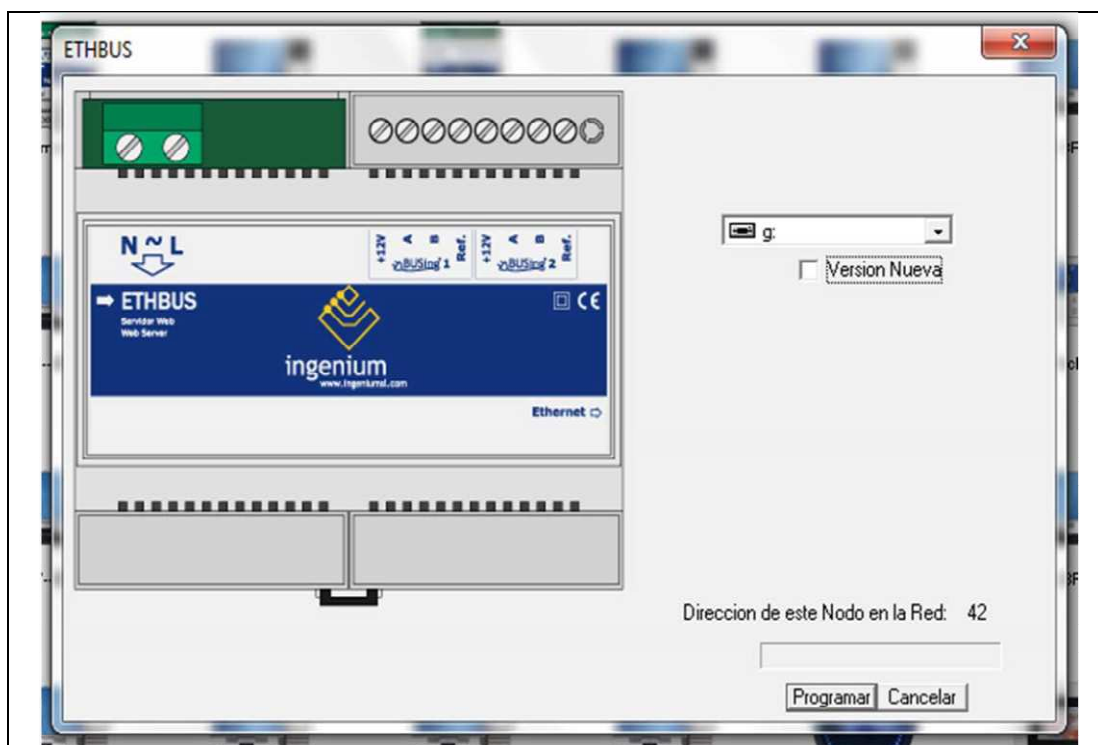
ETHBUS

N ~ L

+12V A B Ref.
BUSing 1

+12V A B Ref.
BUSing 2

ETHBUS
Servidor Web
Web Server

CE

ingenium
www.ingeniumsl.com

Ethernet

g:

Version Nueva

Direccion de este Nodo en la Red: 42

Programar Cancelar